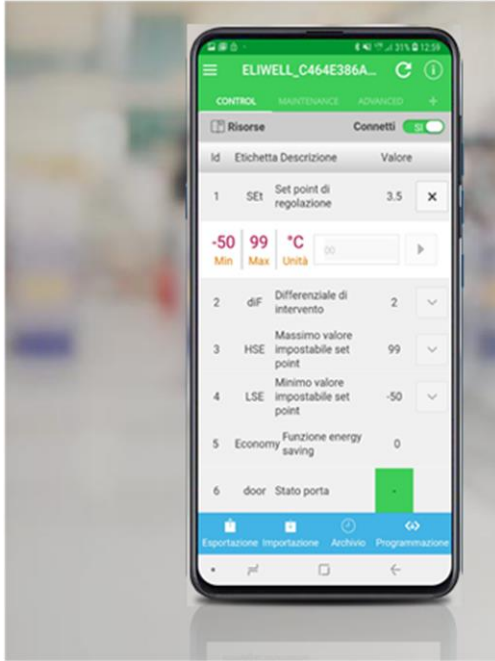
31% 12:59

ELIWELL_C464E386A...

CONTROL MAINTENANCE ADVANCED +

Risorse Connetti SI

| Id | Etichetta | Descrizione | Valore |
|---|---|---|---|
| 1 | SEt | Set point di regolazione | 3.5 |
| 2 | diF | Differenziale di intervento | 2 |
| 3 | HSE | Massimo valore impostabile set point | 99 |
| 4 | LSE | Minimo valore impostabile set point | -50 |
| 5 | Economy | Funzione energy saving | 0 |
| 6 | door | Stato porta | - |

-50 Min 99 Max °C Unità 00

Esportazione Importazione Archivio Programmazione